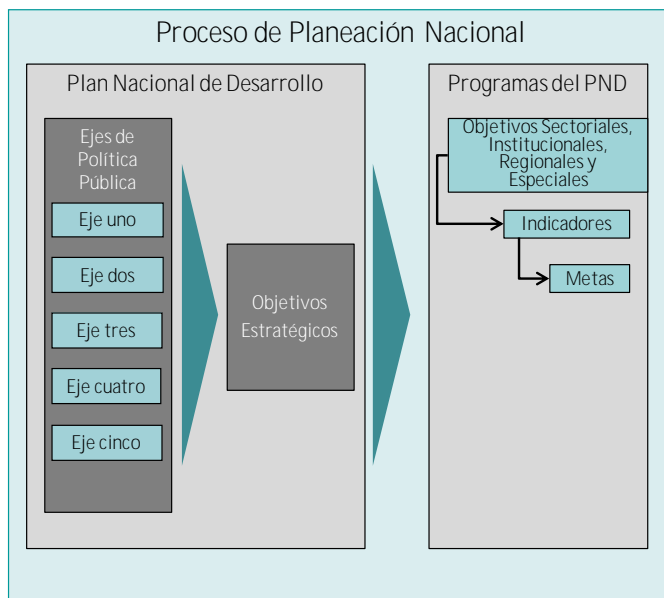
Proceso de Planeación Nacional

Plan Nacional de Desarrollo

Ejes de Política Pública

Eje uno

Eje dos

Eje tres

Eje cuatro

Eje cinco

Objetivos Estratégicos

Programas del PND

Objetivos Sectoriales, Institucionales, Regionales y Especiales

Indicadores

Metas